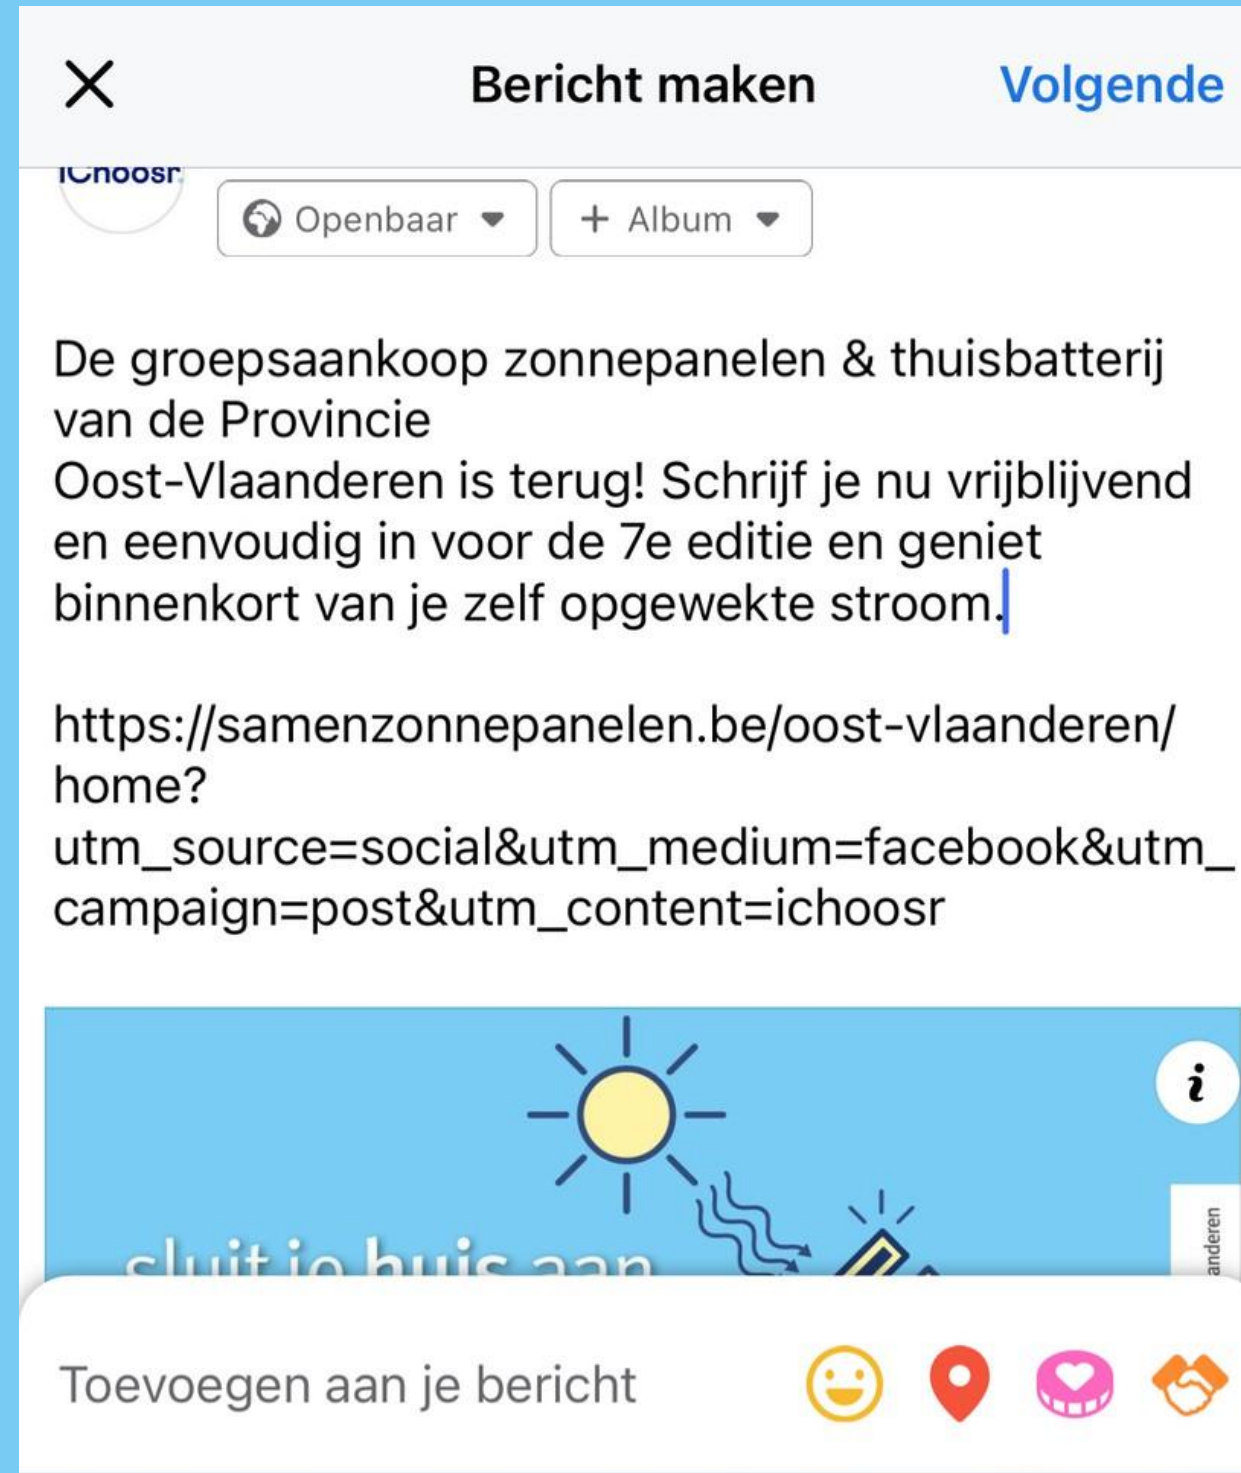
× Bericht maken Volgende

iChoosr

Openbaar ▾ + Album ▾

De groepsaankoop zonnepanelen & thuisbatterij van de Provincie
Oost-Vlaanderen is terug! Schrijf je nu vrijblijvend en eenvoudig in voor de 7e editie en geniet binnenkort van je zelf opgewekte stroom.

https://samenzonnepanelen.be/oost-vlaanderen/home?utm_source=social&utm_medium=facebook&utm_campaign=post&utm_content=ichoosr

i

sluit je huis aan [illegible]

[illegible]anderen

Toevoegen aan je bericht